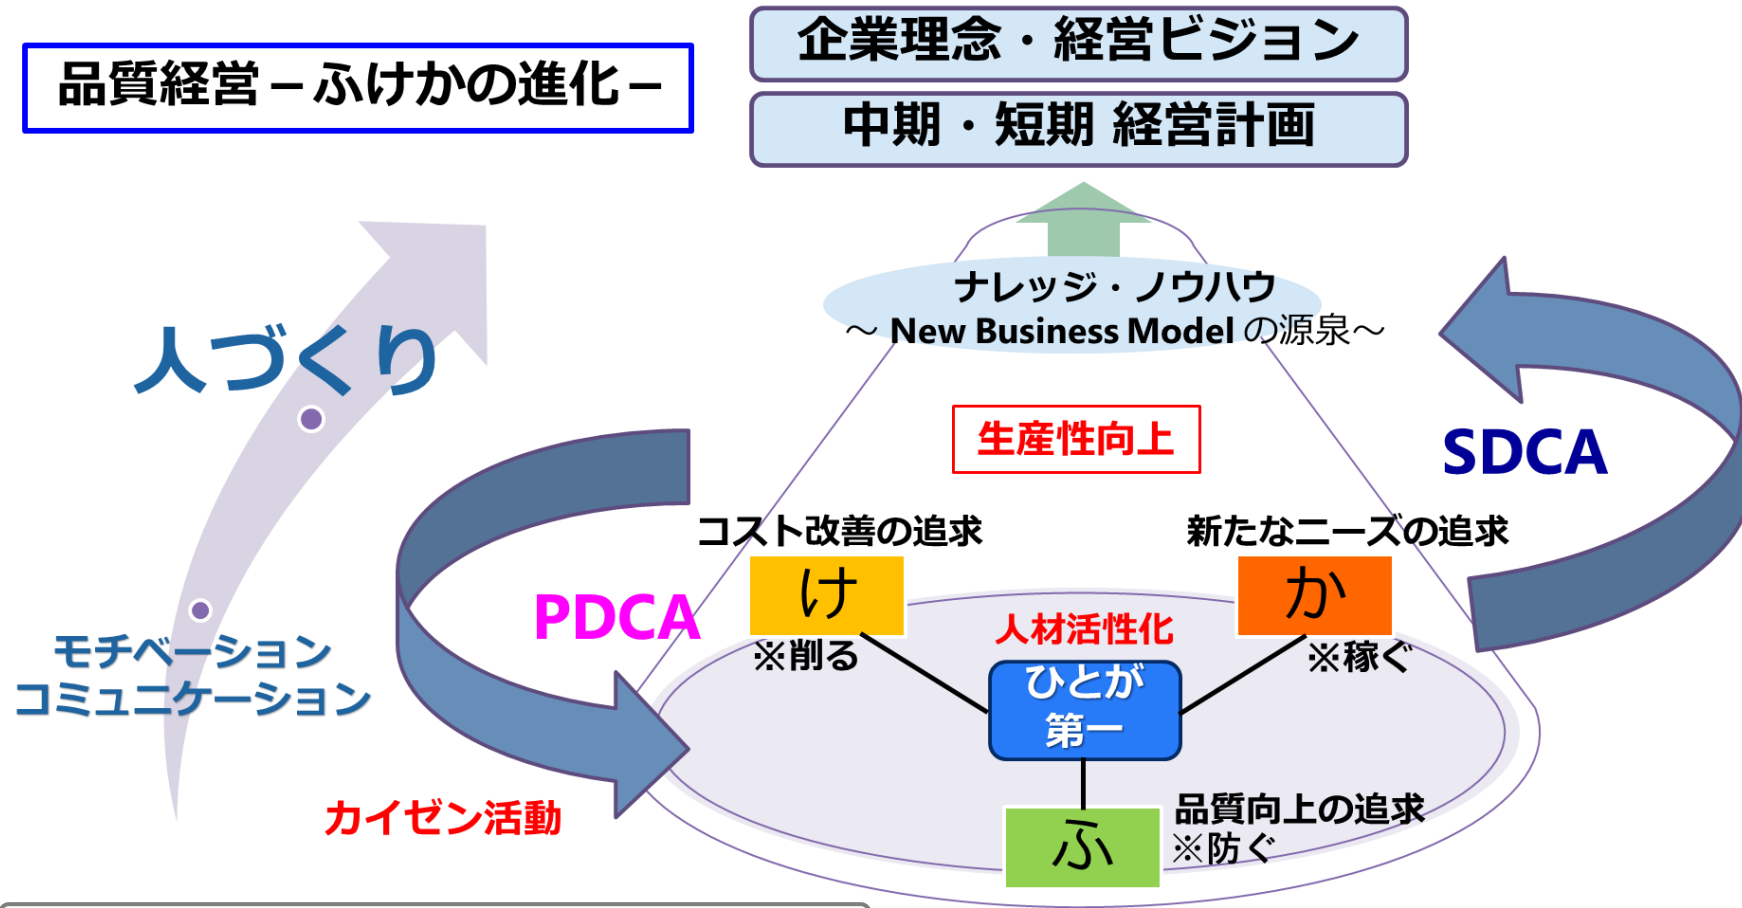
品質経営－ふけかの進化－

企業理念・経営ビジョン

中期・短期 経営計画

人づくり

ナレッジ・ノウハウ
～ New Business Model の源泉～

生産性向上

SDCA

コスト改善の追求

新たなニーズの追求

け

か

PDCA

人材活性化

※削る

※稼ぐ

ひとが
第一

モチベーション
コミュニケーション

カイゼン活動

ふ

品質向上の追求
※防ぐ